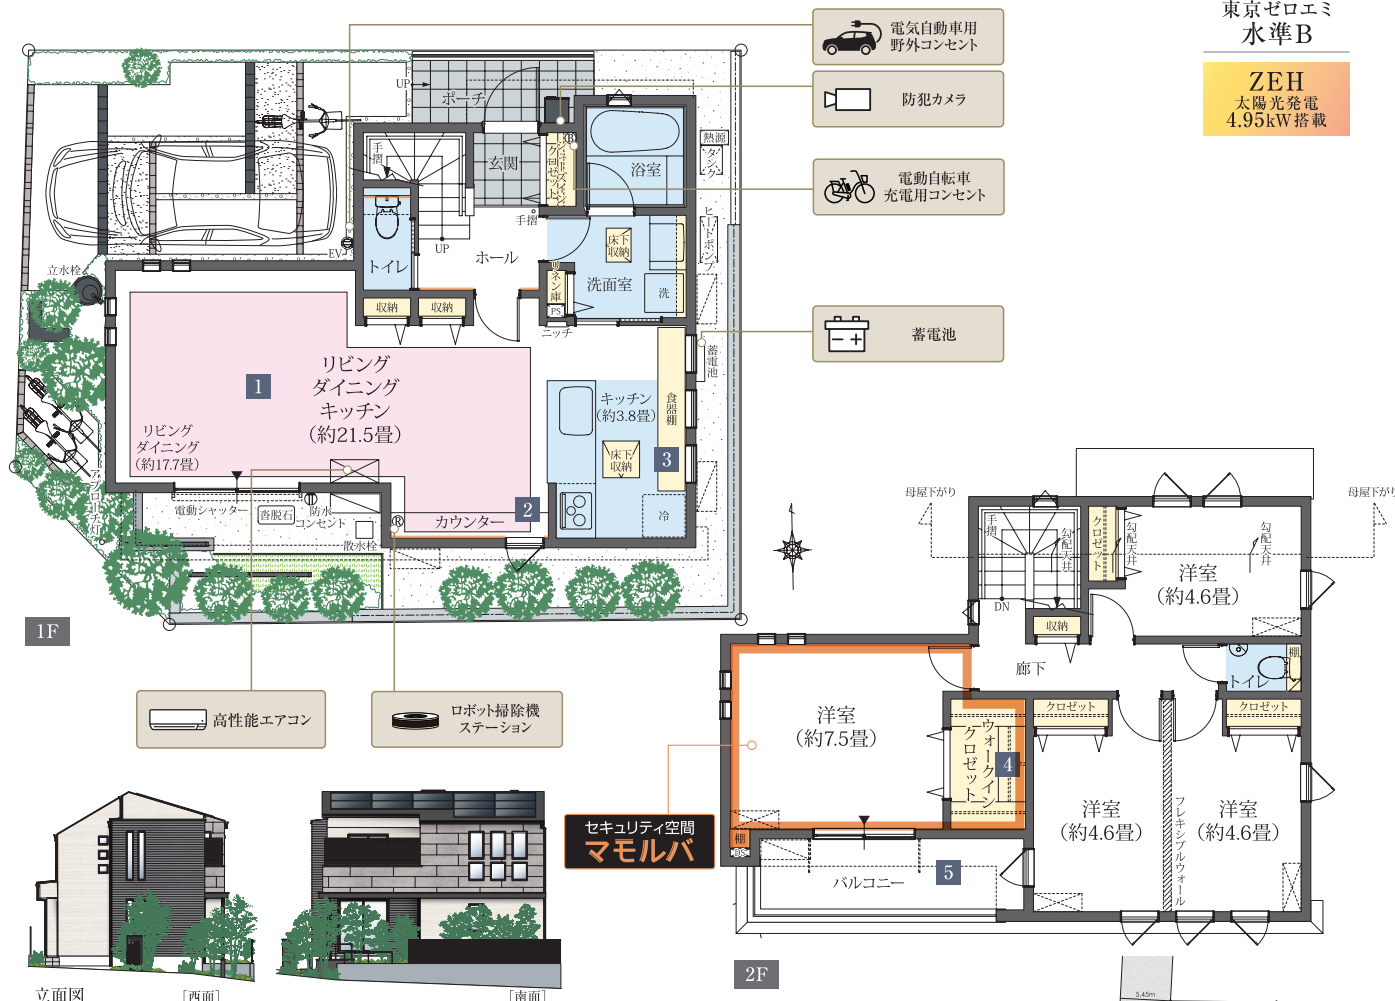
東京ゼロエミ
水準B

ZEH
太陽光発電
4.95kW搭載

電気自動車用
野外コンセント

防犯カメラ

電動自転車
充電用コンセント

蓄電池

UP
ポーチ
玄関
シューズインクロゼット
浴室
熱源
タンク
手摺
トイレ
UP
ホール
手摺
床下収納
洗面室
洗
ヒートポンプ
リネン庫
PS
ニッチ
収納
収納
EV
立水栓
蓄電池
リビング
ダイニング
キッチン
(約21.5畳)
1
リビング
ダイニング
(約17.7畳)
キッチン
(約3.8畳)
食器棚
床下収納
3
冷
2
カウンター
電動シャッター
沓脱石
防水コンセント
散水栓
アプローチ灯
1F

高性能エアコン

ロボット掃除機
ステーション

母屋下がり
母屋下がり
手摺
勾配天井
クロゼット
勾配天井
勾配天井
洋室
(約4.6畳)
DN
収納
廊下
トイレ
棚
洋室
(約7.5畳)
ウォークインクロゼット
4
クロゼット
クロゼット
洋室
(約4.6畳)
フレキシブルウォール
洋室
(約4.6畳)
棚
BS
バルコニー
5
2F

セキュリティ空間
マモルバ

立面図
[西面]
[南面]